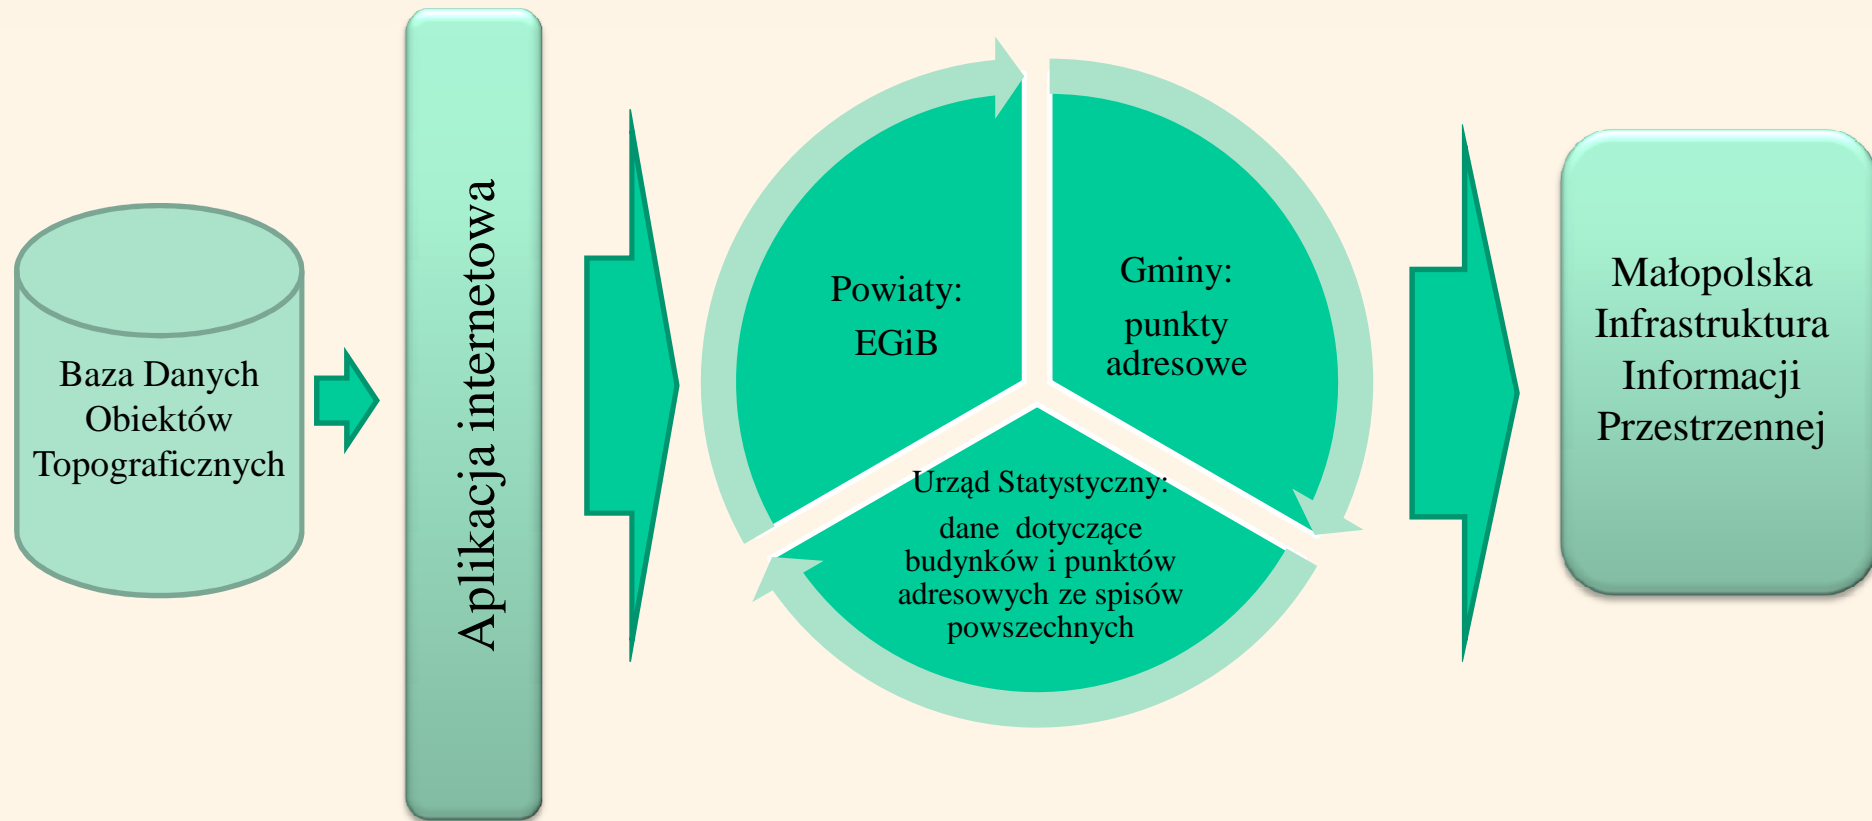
Baza Danych Obiektów Topograficznych

Aplikacja internetowa

Powiaty:
EGiB

Gminy:
punkty adresowe

Urząd Statystyczny:
dane dotyczące budynków i punktów adresowych ze spisów powszechnych

Małopolska Infrastruktura Informacji Przestrzennej